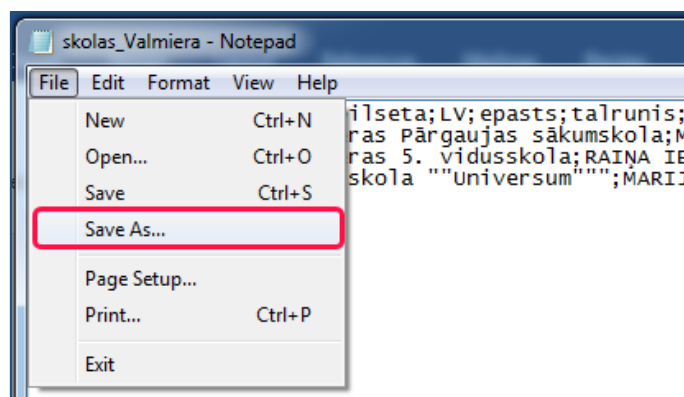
skolas_Valmiera - Notepad

File Edit Format View Help

New Ctrl+N
Open... Ctrl+O
Save Ctrl+S
Save As...
Page Setup...
Print... Ctrl+P
Exit

ilseta;LV;epasts;talrunis;
ras Pārgaujas sākumskola;M
ras 5. vidusskola;RAIŅA IE
skola ""Universum""";MARII